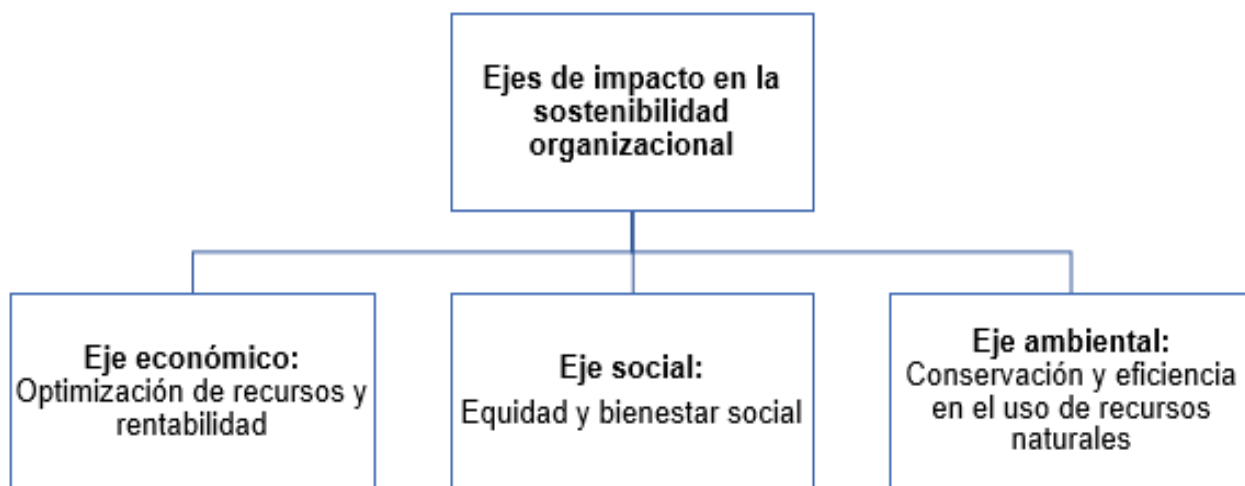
Ejes de impacto en la sostenibilidad organizacional

Eje económico:
Optimización de recursos y rentabilidad

Eje social:
Equidad y bienestar social

Eje ambiental:
Conservación y eficiencia en el uso de recursos naturales